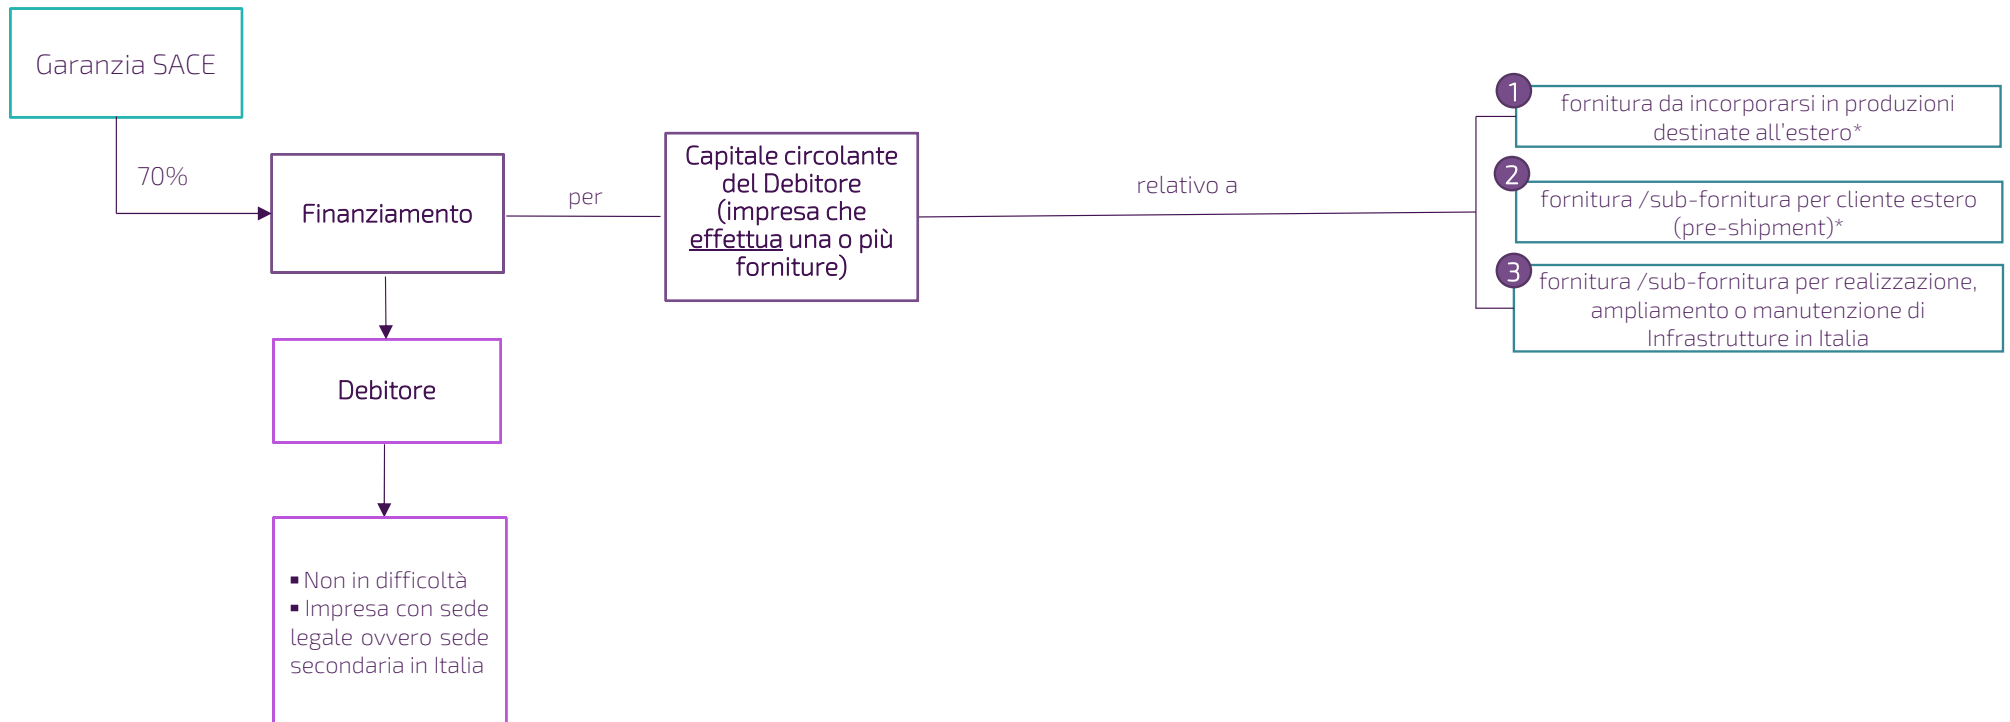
Garanzia SACE

70%

Finanziamento

per

Capitale circolante del Debitore (impresa che effettua una o più forniture)

relativo a

1 fornitura da incorporarsi in produzioni destinate all'estero*

2 fornitura /sub-fornitura per cliente estero (pre-shipment)*

3 fornitura /sub-fornitura per realizzazione, ampliamento o manutenzione di Infrastrutture in Italia

Debitore

▪ Non in difficoltà
▪ Impresa con sede legale ovvero sede secondaria in Italia